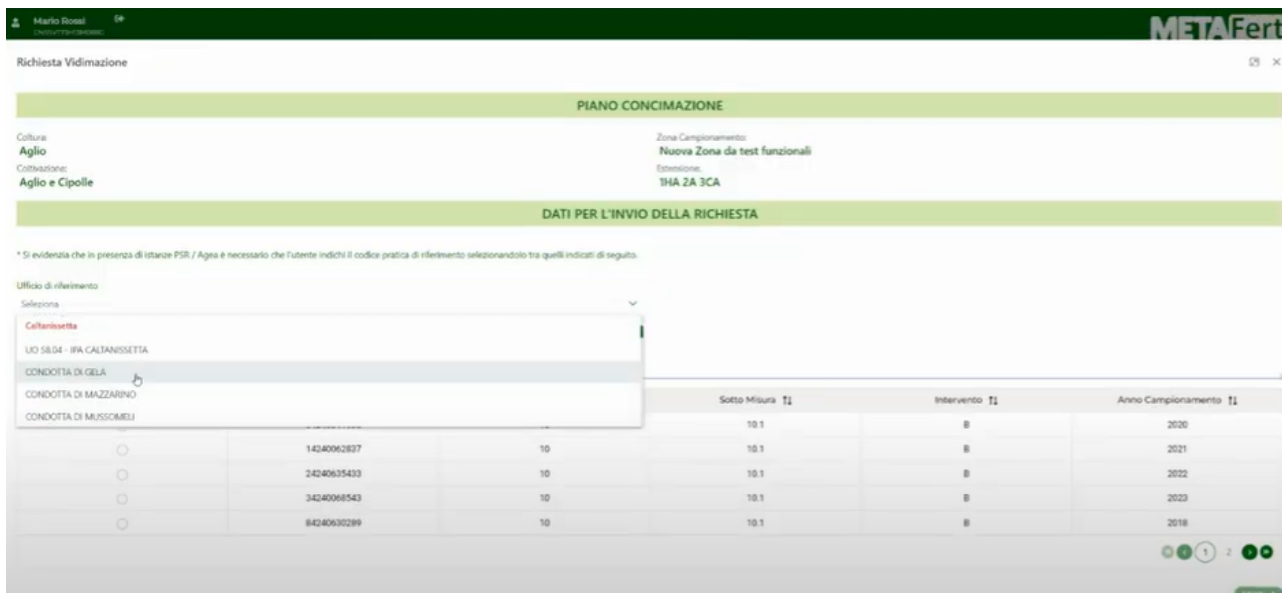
Mario Rossi
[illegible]

METAFert

Richiesta Vidimazione

PIANO CONCIMAZIONE

Coltura:
Aglio
Coltivazione:
Aglio e Cipolle

Zona Campionamento:
Nuova Zona da test funzionali
Estensione:
1HA 2A 3CA

DATI PER L'INVIO DELLA RICHIESTA

* Si evidenzia che in presenza di istanze PSR / Agea è necessario che l'utente indichi il codice pratica di riferimento selezionandolo tra quelli indicati di seguito.

Ufficio di riferimento
Seleziona

Caltanissetta
UO S8.04 - IPA CALTANISSETTA
CONDOTTA DI GELA
CONDOTTA DI MAZZARINO
CONDOTTA DI MUSSOMELI

| | | | Sotto Misura ⇅ | Intervento ⇅ | Anno Campionamento ⇅ |
|---|---|---|---|---|---|
| | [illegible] | 10 | 10.1 | B | 2020 |
| | 14240062837 | 10 | 10.1 | B | 2021 |
| | 24240635433 | 10 | 10.1 | B | 2022 |
| | 34240068543 | 10 | 10.1 | B | 2023 |
| | 84240630289 | 10 | 10.1 | B | 2018 |

1 2